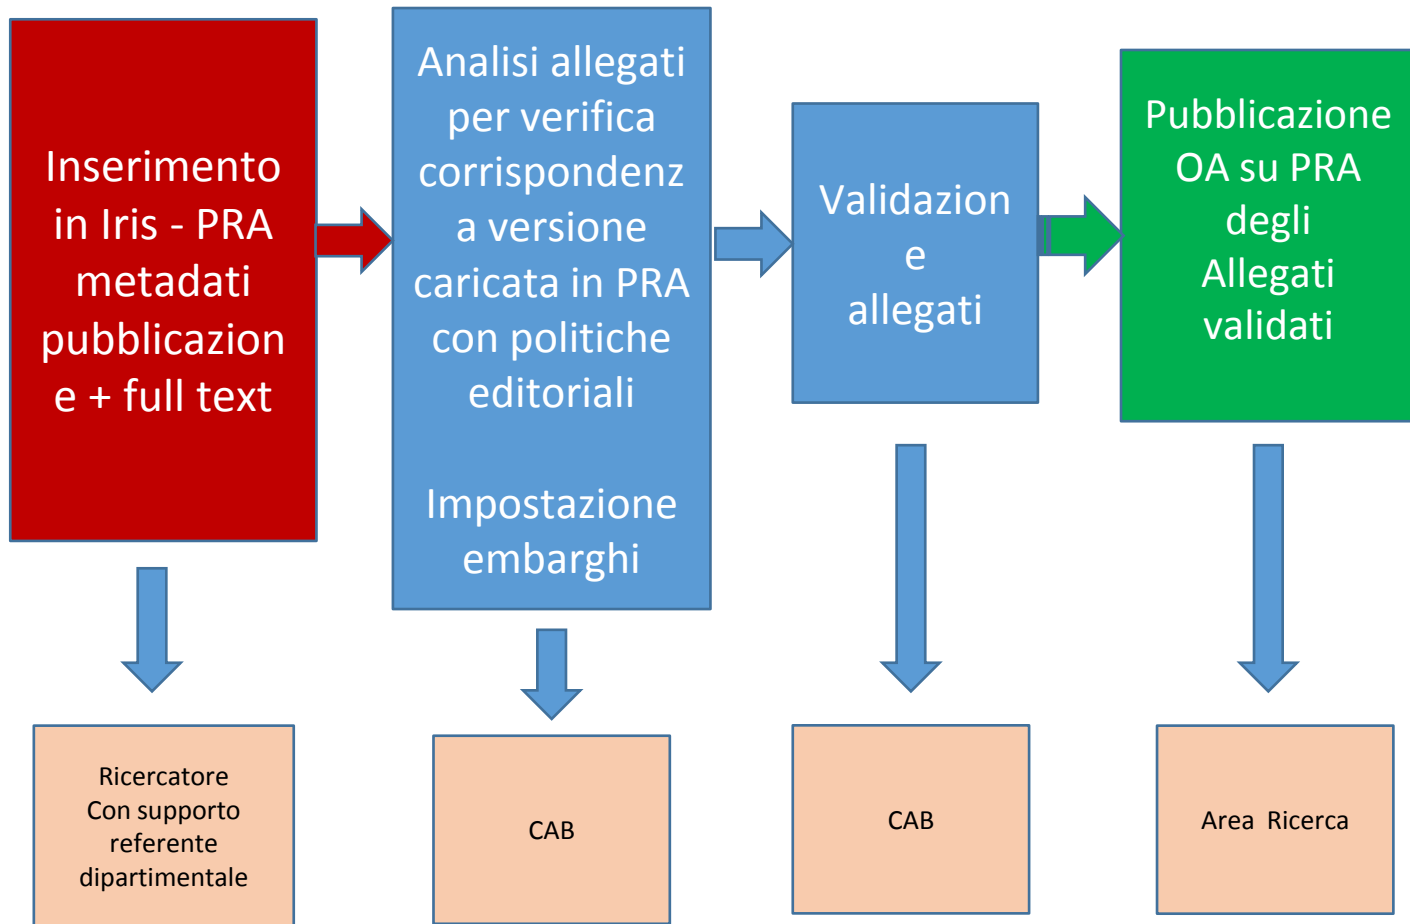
Inserimento in Iris - PRA metadati pubblicazione + full text

Analisi allegati per verifica corrispondenza versione caricata in PRA con politiche editoriali

Impostazione embarghi

Validazione allegati

Pubblicazione OA su PRA degli Allegati validati

Ricercatore
Con supporto referente dipartimentale

CAB

CAB

Area Ricerca